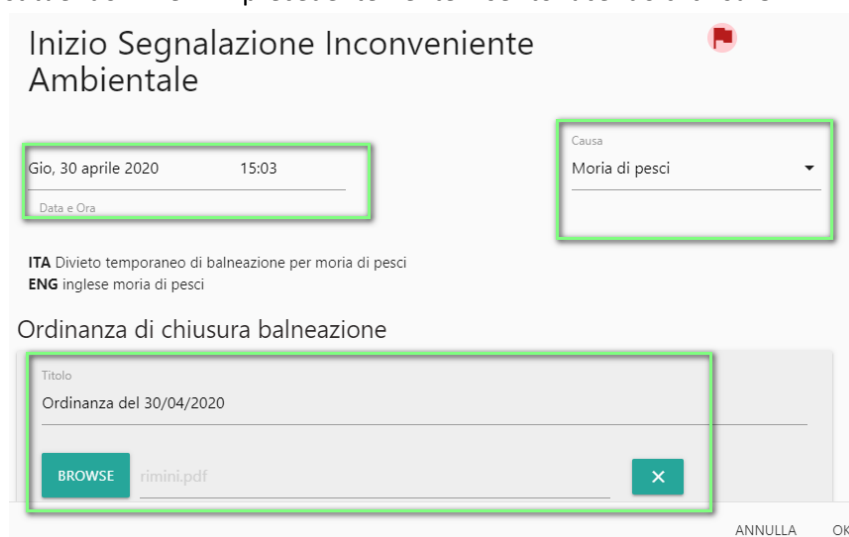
Inizio Segnalazione Inconveniente Ambientale

Gio, 30 aprile 2020 15:03

Data e Ora

Causa

Moria di pesci

**ITA** Divieto temporaneo di balneazione per moria di pesci
**ENG** inglese moria di pesci

Ordinanza di chiusura balneazione

Titolo

Ordinanza del 30/04/2020

BROWSE rimini.pdf ×

ANNULLA OK